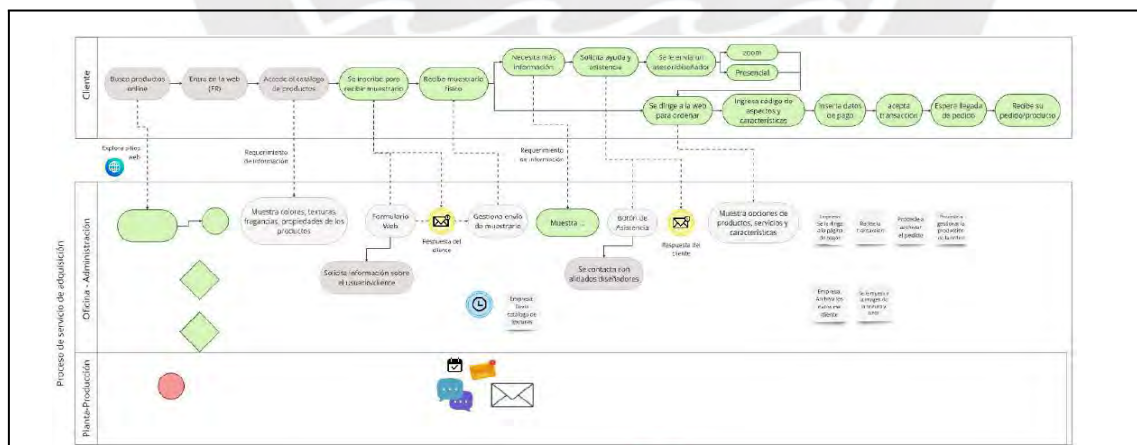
Proceso de servicio de adquisición

Cliente

Busca productos online

Entra en la web (FR)

Accede al catálogo de productos

Se inscribe para recibir muestrario

Recibe muestrario físico

Necesita más información

Solicita ayuda y asistencia

Se le envía un asesor/diseñador

zoom

Presencial

Se dirige a la web para ordenar

Ingresa código de aspectos y características

Inserta datos de pago

acepta transacción

Espera llegada de pedido

Recibe su pedido/producto

Explora sitios web

Requerimiento de información

Requerimiento de información

Oficina - Administración

Muestra colores, texturas, fragancias, propiedades de los productos

Formulario Web

Respuesta del cliente

Gestiona envío de muestrario

Muestra ...

Botón de Asistencia

Respuesta del cliente

Muestra opciones de productos, servicios y características

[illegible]

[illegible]

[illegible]

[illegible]

Solicita información sobre el cliente/evidencia

Se contacta con aliados diseñadores

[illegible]

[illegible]

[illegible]

Planta-Producción